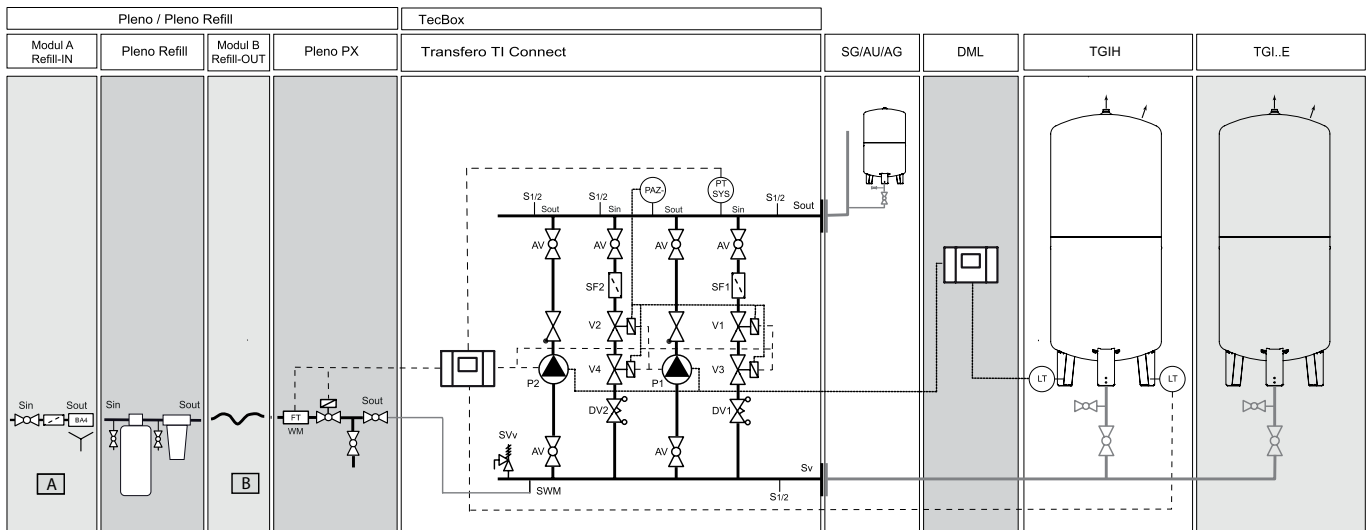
Pleno / Pleno Refill

TecBox

Modul A Refill-IN

Pleno Refill

Modul B Refill-OUT

Pleno PX

Transfero TI Connect

SG/AU/AG

DML

TGIH

TGI..E

Sin Sout BA4

A

Sin Sout

B

FT WM

Sout

S1/2 Sout

S1/2 Sin

PAZ-

Sout

PT SYS

Sin

S1/2

Sout

AV

AV

AV

AV

SF2

SF1

V2

V1

P2

V4

P1

V3

DV2

DV1

SVv

AV

AV

SWM

Sv

S1/2

LT

LT